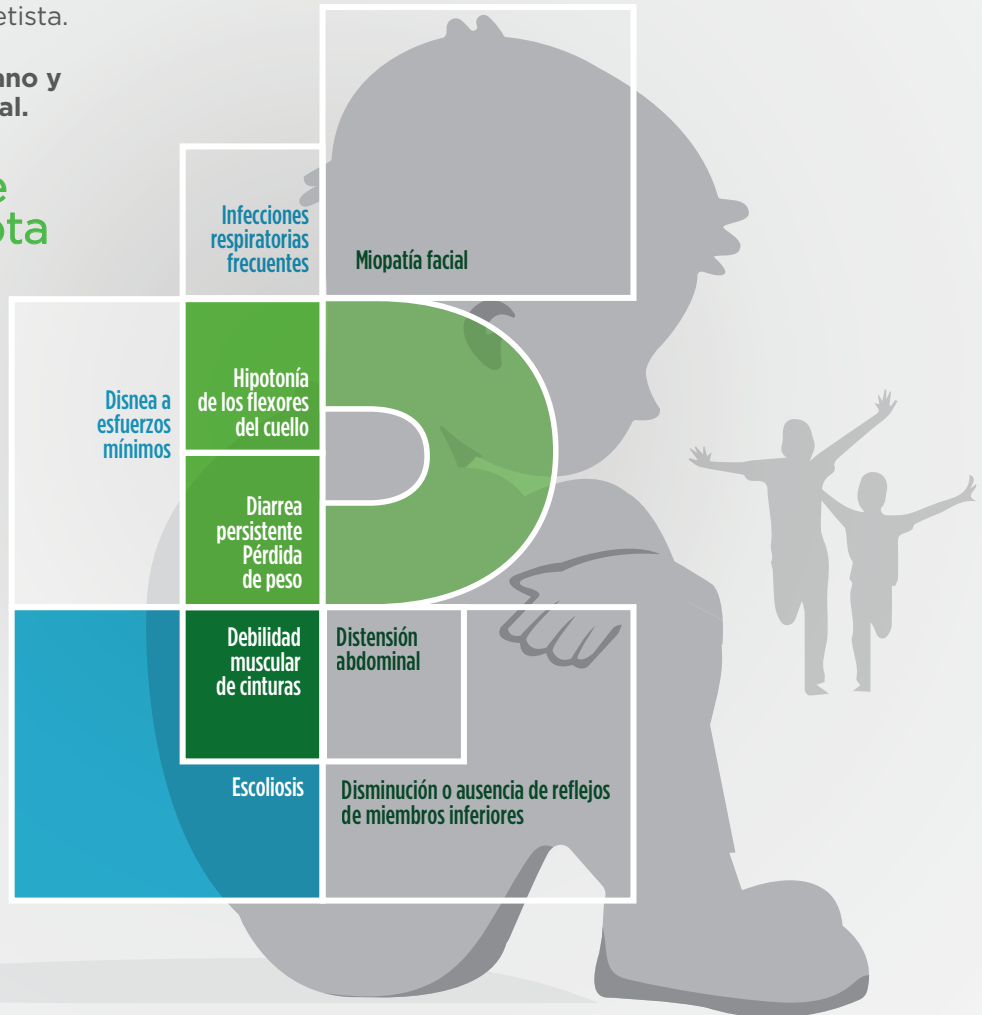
etista.

ano y al.

e ota

Infecciones respiratorias frecuentes

Miopatía facial

Disnea a esfuerzos mínimos

Hipotonía de los flexores del cuello

Diarrea persistente Pérdida de peso

Debilidad muscular de cinturas

Distensión abdominal

Escoliosis

Disminución o ausencia de reflejos de miembros inferiores